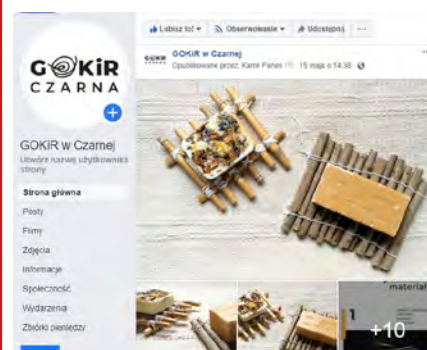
Lubisz to! Obserwowanie Udostępnij ···

GOKiR CZARNA

GOKiR w Czarnej
Opublikowane przez: Karol Panek · 15 maja o 14:38 ·

GOKiR w Czarnej
Utwórz nazwę użytkownika strony

Strona główna
Posty
Filmy
Zdjęcia
Informacje
Społeczność
Wydarzenia
Zbiórki pieniędzy

materiał
1
+10